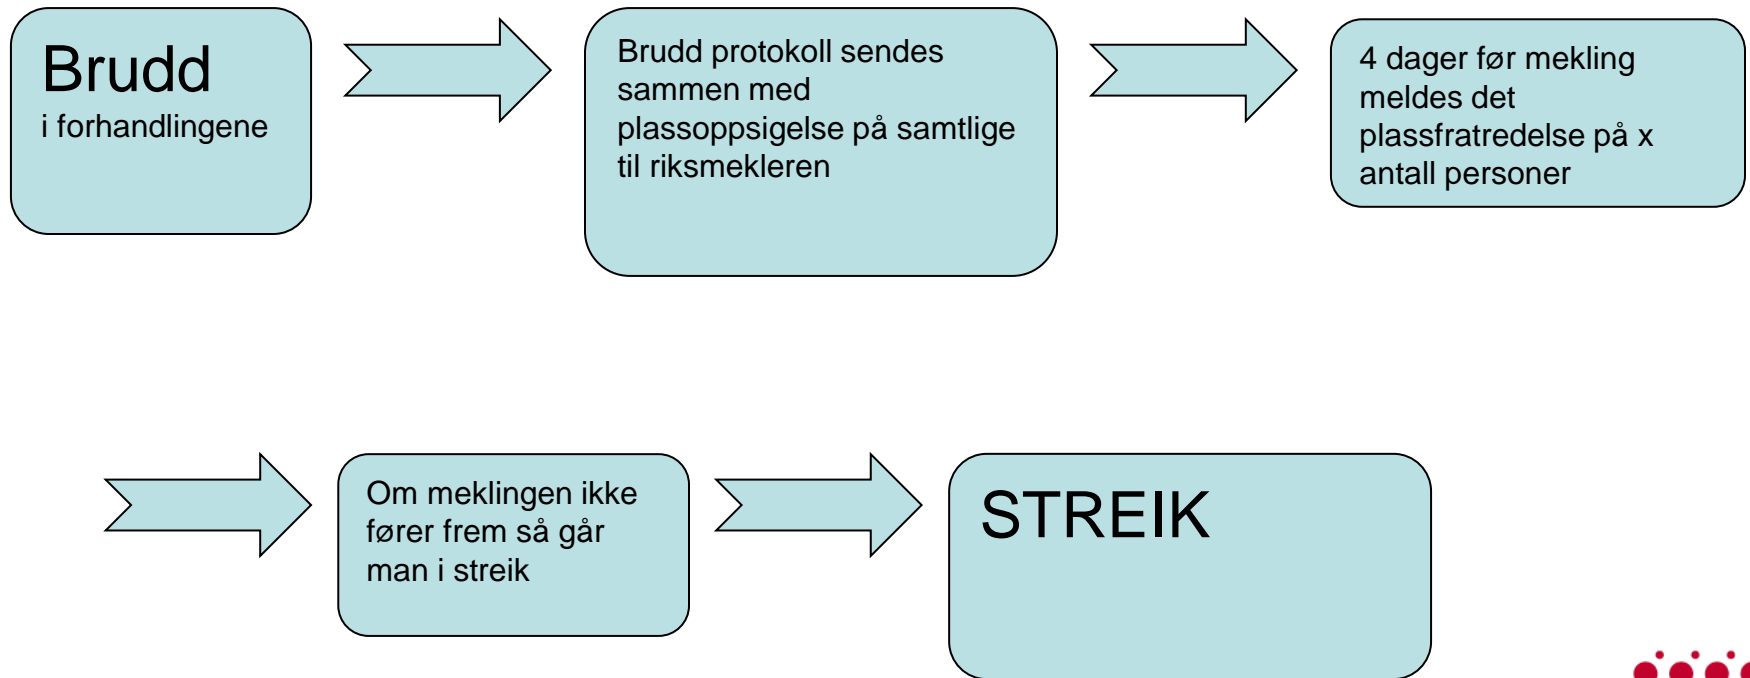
Brudd
i forhandlingene

Brudd protokoll sendes sammen med plassoppsigelse på samtlige til riksmekleren

4 dager før mekling meldes det plassfratredelse på x antall personer

Om meklingen ikke fører frem så går man i streik

STREIK